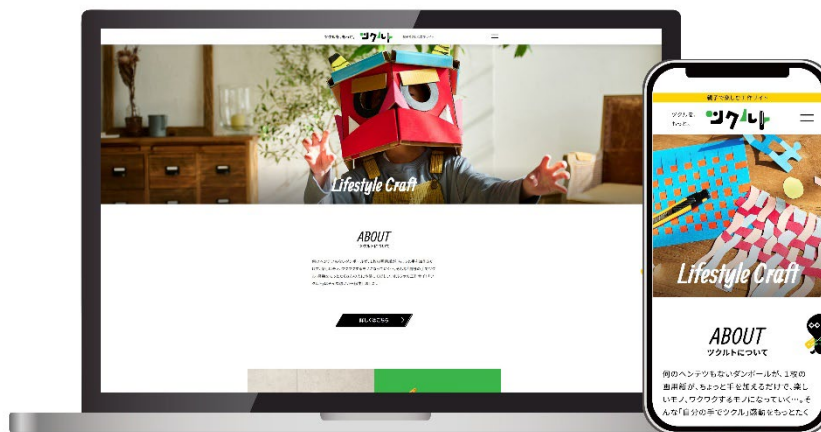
ツクルト

Lifestyle Craft

ABOUT

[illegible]

Lifestyle Craft

ABOUT
ツクルトについて

何のヘンテツもないダンボールが、1枚の画用紙が、ちょっと手を加えるだけで、楽しいモノ、ワクワクするモノになっていく…。そんな「自分の手でツクル」感動をもっと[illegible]